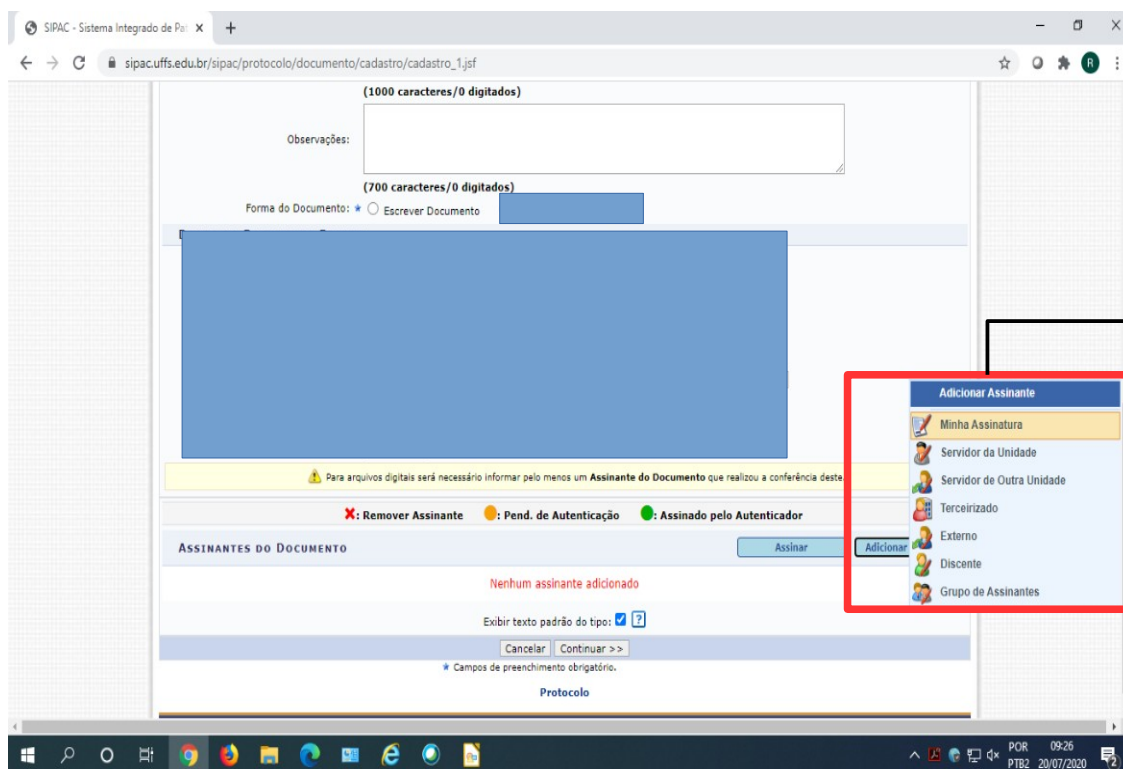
SIPAC - Sistema Integrado de Pat ×

sipac.uffs.edu.br/sipac/protocolo/documento/cadastro/cadastro_1.jsf

(1000 caracteres/0 digitados)

Observações:

(700 caracteres/0 digitados)

Forma do Documento: * Escrever Documento

Para arquivos digitais será necessário informar pelo menos um Assinante do Documento que realizou a conferência deste

X: Remover Assinante : Pend. de Autenticação : Assinado pelo Autenticador

ASSINANTES DO DOCUMENTO

Assinar

Adicionar

Nenhum assinante adicionado

Exibir texto padrão do tipo: ?

Cancelar Continuar >>

* Campos de preenchimento obrigatório.

Protocolo

Adicionar Assinante

Minha Assinatura

Servidor da Unidade

Servidor de Outra Unidade

Terceirizado

Externo

Discente

Grupo de Assinantes

POR PTB2 09:26 20/07/2020